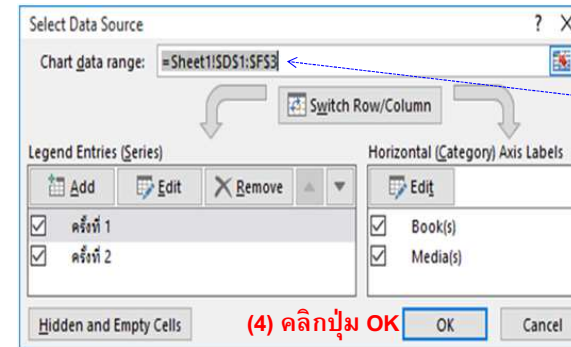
Select Data Source ? X

Chart data range: =Sheet1!$D$1:$F$3

Switch Row/Column

Legend Entries (Series)

Add Edit Remove

ครั้งที่ 1

ครั้งที่ 2

Horizontal (Category) Axis Labels

Edit

Book(s)

Media(s)

Hidden and Empty Cells

(4) คลิกปุ่ม OK

OK

Cancel